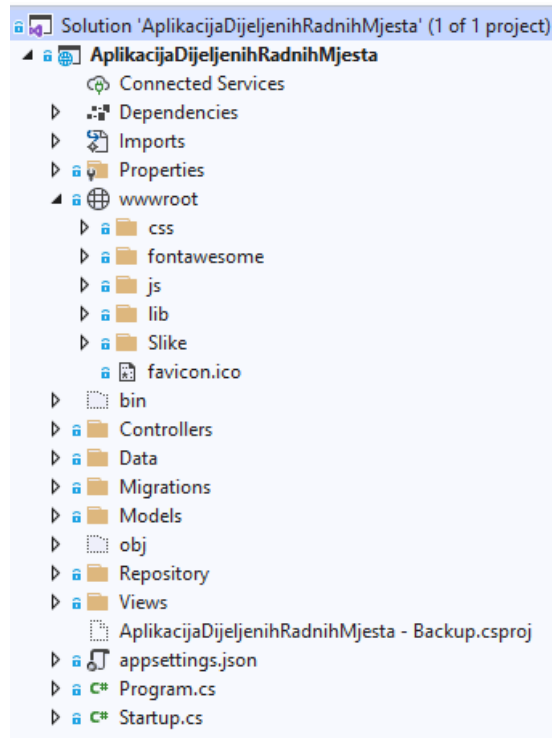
Solution 'AplikacijaDijeljenihRadnihMjesta' (1 of 1 project)
AplikacijaDijeljenihRadnihMjesta
Connected Services
Dependencies
Imports
Properties
wwwroot
css
fontawesome
js
lib
Slike
favicon.ico
bin
Controllers
Data
Migrations
Models
obj
Repository
Views
AplikacijaDijeljenihRadnihMjesta - Backup.csproj
appsettings.json
C# Program.cs
C# Startup.cs